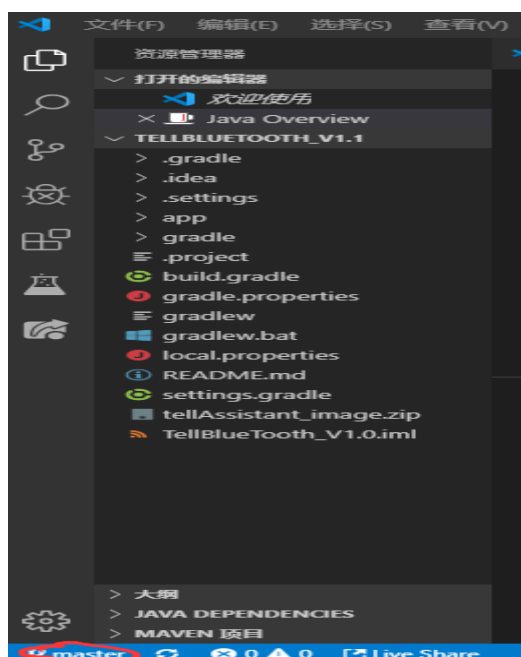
文件(F) 编辑(E) 选择(S) 查看(V)

资源管理器

打开的编辑器

欢迎使用

× Java Overview

TELLBLUETOOTH_V1.1

.gradle

.idea

.settings

app

gradle

.project

build.gradle

gradle.properties

gradlew

gradlew.bat

local.properties

README.md

settings.gradle

tellAssistant_image.zip

TellBlueTooth_V1.0.iml

大纲

JAVA DEPENDENCIES

MAVEN 项目

master ⊗ 0 ⚠ 0 Live Share